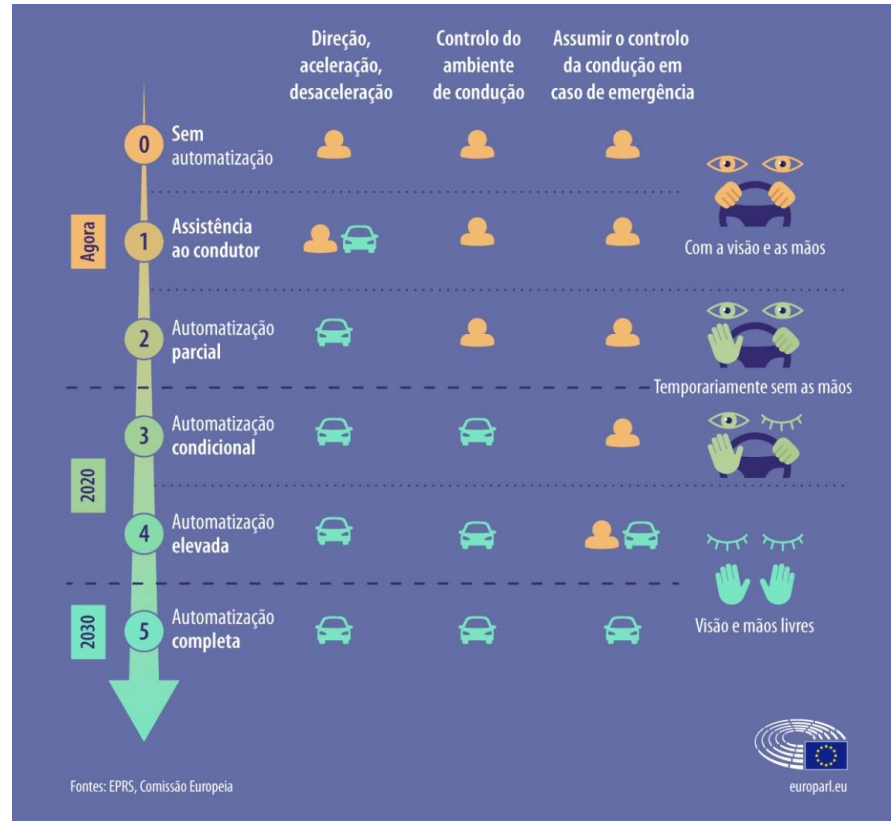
Direção, aceleração, desaceleração

Controlo do ambiente de condução

Assumir o controlo da condução em caso de emergência

Agora

0 Sem automatização

1 Assistência ao condutor

Com a visão e as mãos

2 Automatização parcial

Temporariamente sem as mãos

2020

3 Automatização condicional

4 Automatização elevada

2030

5 Automatização completa

Visão e mãos livres

Fontes: EPRS, Comissão Europeia

europarl.eu